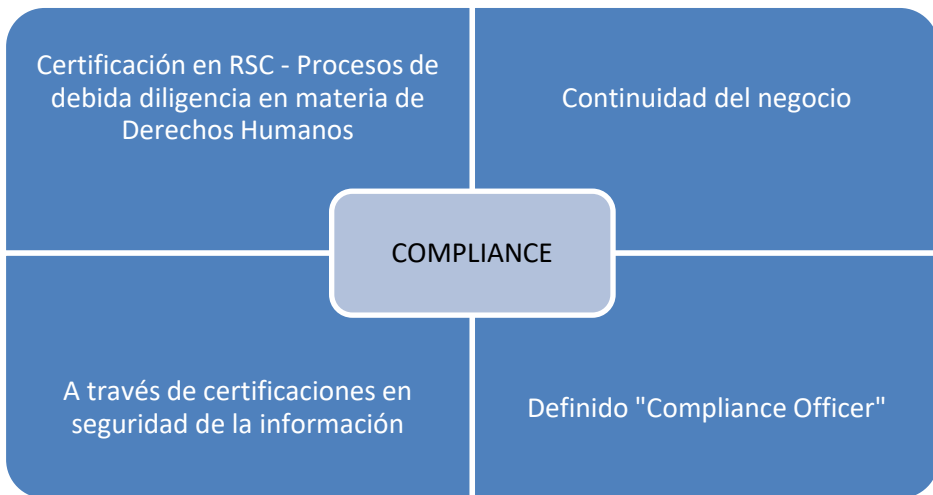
Certificación en RSC - Procesos de debida diligencia en materia de Derechos Humanos

Continuidad del negocio

COMPLIANCE

A través de certificaciones en seguridad de la información

Definido "Compliance Officer"